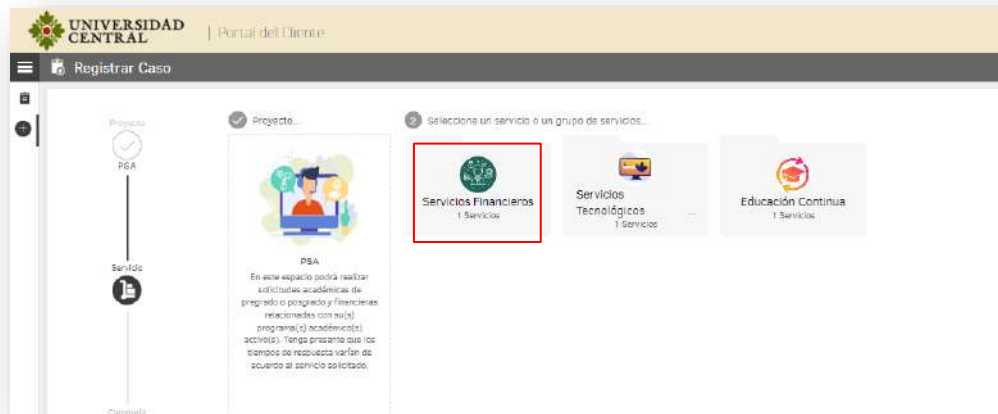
UNIVERSIDAD CENTRAL | Portal del Cliente

Registrar Caso

Proyecto
PSA

Servicio

Proyecto...

PSA
En este espacio podrá realizar solicitudes académicas de pregrado o posgrado y financieras relacionadas con su(s) programa(s) académico(s) activo(s). Tenga presente que los tiempos de respuesta varían de acuerdo al servicio solicitado.

2 Selecciona un servicio o un grupo de servicios...

Servicios Financieros
1 Servicios

Servicios Tecnológicos
1 Servicios

Educación Continua
1 Servicios

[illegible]